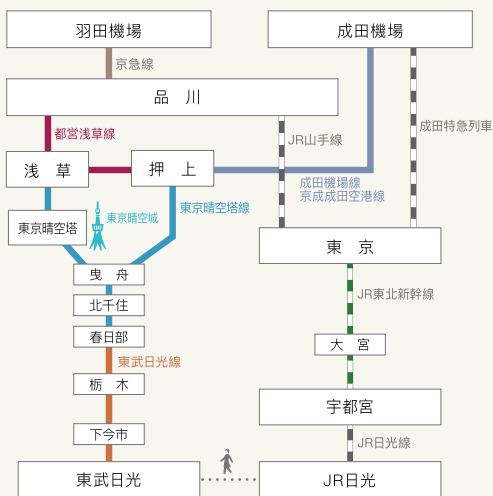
羽田機場

成田機場

京急線

品　川

都営浅草線

JR山手線

成田特急列車

浅　草

押　上

成田機場線
京成成田空港線

東京晴空塔

東京晴空城

東京晴空塔線

東　京

曳　舟

北千住

JR東北新幹線

春日部

大　宮

東武日光線

栃　木

宇都宮

下今市

JR日光線

東武日光

JR日光